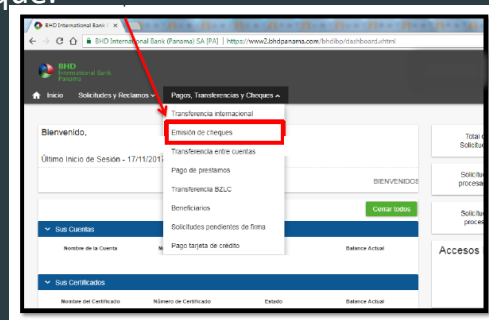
BHD International Bank ×

BHD International Bank (Panama) SA [PA] | https://www2.bhdpanama.com/bhdibo/dashboard.xhtml

BHD International Bank Panamá

Inicio Solicitudes y Reclamos Pagos, Transferencias y Cheques

Transferencia internacional
Emisión de cheques
Transferencia entre cuentas
Pago de prestamos
Transferencia BZLC
Beneficiarios
Solicitudes pendientes de firma
Pago tarjeta de crédito

Bienvenido,

Último Inicio de Sesión - 17/11/201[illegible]

BIENVENIDO

Cerrar todos

Sus Cuentas

Nombre de la Cuenta

Balance Actual

Sus Certificados

Nombre del Certificado Número de Certificado Estado Balance Actual

Total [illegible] Solicitu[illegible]

Solicitu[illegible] procesa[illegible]

Solicitu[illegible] proces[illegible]

Accesos